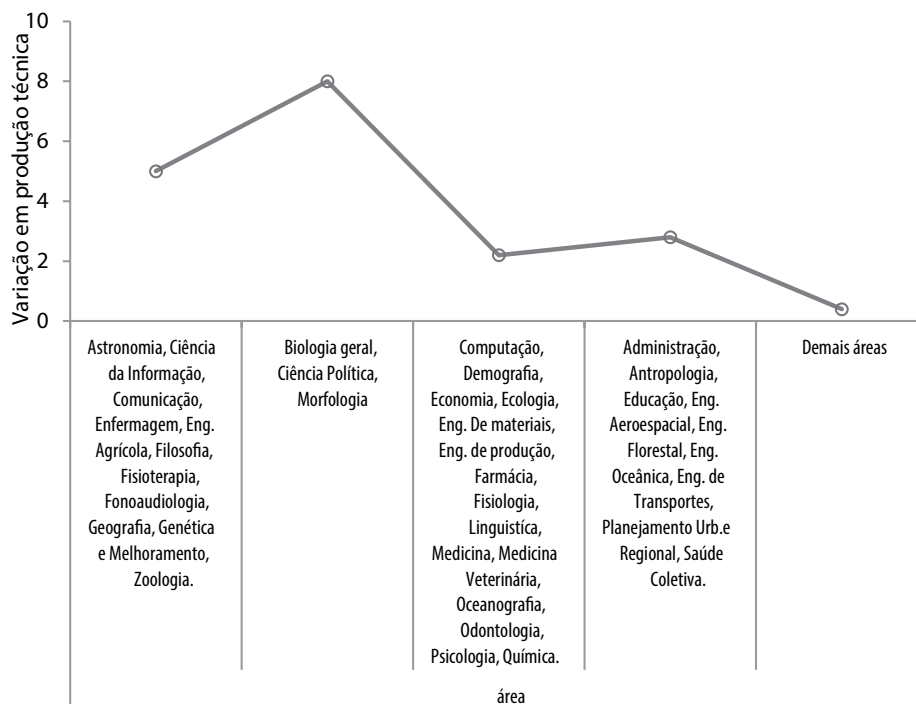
10
8
6
4
2
0

Variação em produção técnica

Astronomia, Ciência da Informação, Comunicação, Enfermagem, Eng. Agrícola, Filosofia, Fisioterapia, Fonoaudiologia, Geografia, Genética e Melhoramento, Zoologia.

Biologia geral, Ciência Política, Morfologia

Computação, Demografia, Economia, Ecologia, Eng. De materiais Eng. de produção, Farmácia, Fisiologia, Linguistíca, Medicina, Medicina Veterinária, Oceanografia, Odontologia, Psicologia, Química.

Administração, Antropologia, Educação, Eng. Aeroespacial, Eng. Florestal, Eng. Oceânica, Eng. de Transportes, Planejamento Urb.e Regional, Saúde Coletiva.

Demais áreas

área